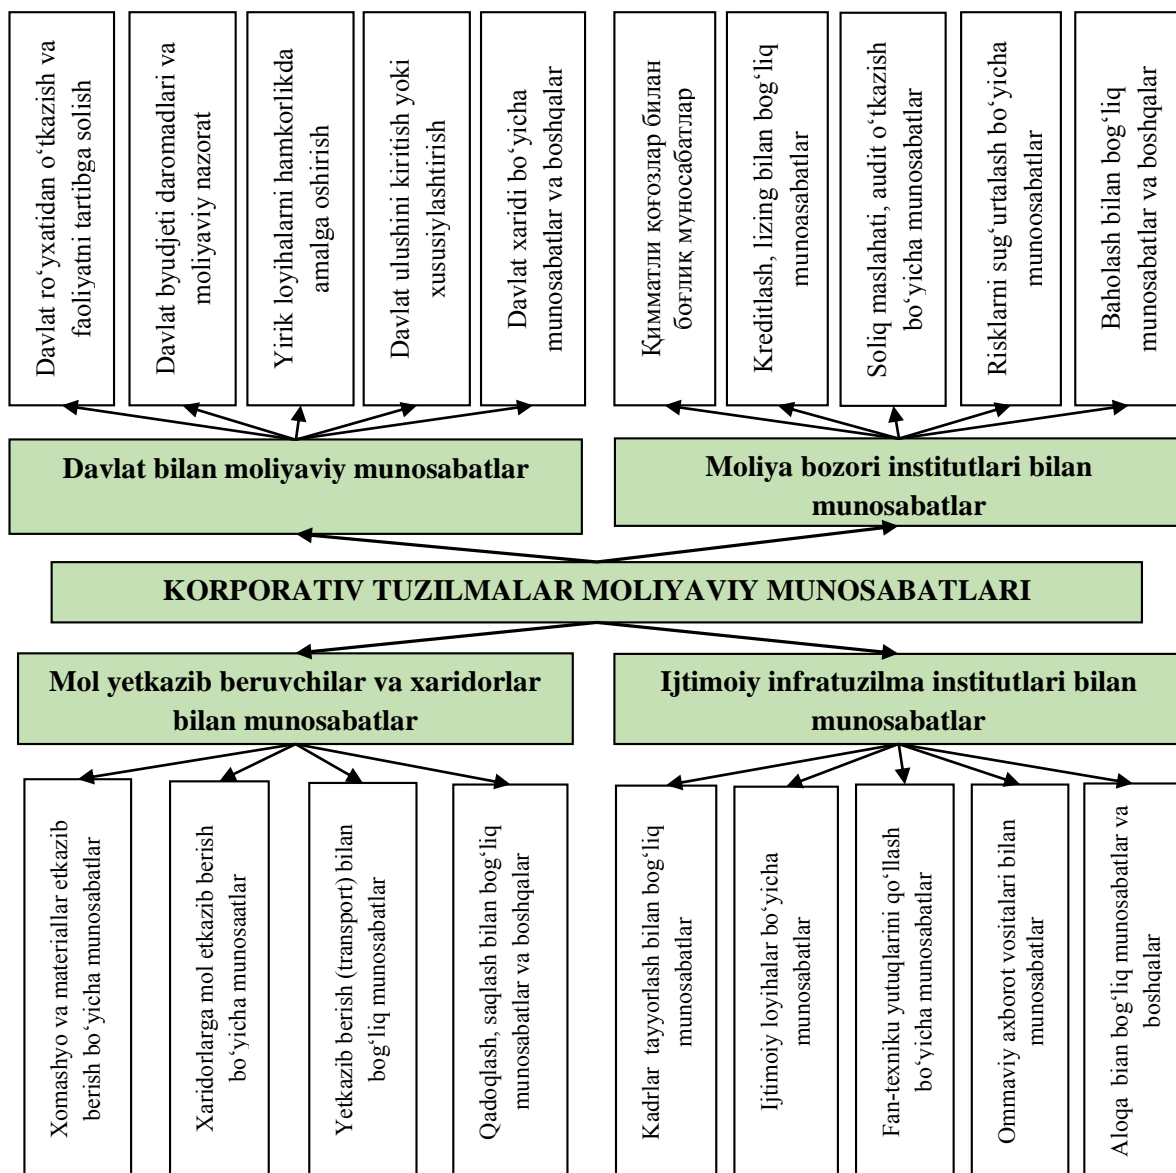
Davlat ro‘yxatidan o‘tkazish va faoliyatni tartibga solish

Davlat byudjeti daromadlari va moliyaviy nazorat

Yirik loyihalarni hamkorlikda amalga oshirish

Davlat ulushini kiritish yoki xususiylashtirish

Davlat xaridi bo‘yicha munosabatlar va boshqalar

Қимматли қоғозлар билан боғлиқ муносабатлар

Kreditlash, lizing bilan bog‘liq munoasabatlar

Soliq maslahati, audit o‘tkazish bo‘yicha munosabatlar

Risklarni sug‘urtalash bo‘yicha munoosabatlar

Baholash bilan bog‘liq munosabatlar va boshqalar

Davlat bilan moliyaviy munosabatlar

Moliya bozori institutlari bilan munosabatlar

KORPORATIV TUZILMALAR MOLIYAVIY MUNOSABATLARI

Mol yetkazib beruvchilar va xaridorlar bilan munosabatlar

Ijtimoiy infratuzilma institutlari bilan munosabatlar

Xomashyo va materiallar etkazib berish bo‘yicha munosabatlar

Xaridorlarga mol etkazib berish bo‘yicha munosaatlar

Yetkazib berish (transport) bilan bog‘liq munosabatlar

Qadoqlash, saqlash bilan bog‘liq munosabatlar va boshqalar

Kadrlar tayyorlash bilan bog‘liq munosabatlar

Ijtimoiy loyihalar bo‘yicha munosabatlar

Fan-texniku yutuqlarini qo‘llash bo‘yicha munosabatlar

Ommaviy axborot vositalari bilan munosabatlar

Aloqa bian bog‘liq munosabatlar va boshqalar